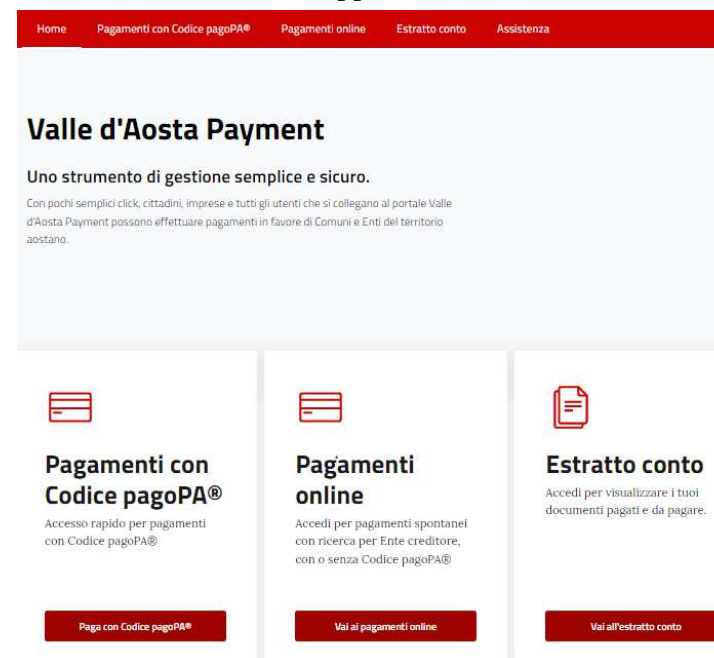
Home Pagamenti con Codice pagoPA® Pagamenti online Estratto conto Assistenza

Valle d'Aosta Payment

Uno strumento di gestione semplice e sicuro.

Con pochi semplici click, cittadini, imprese e tutti gli utenti che si collegano al portale Valle d'Aosta Payment possono effettuare pagamenti in favore di Comuni e Enti del territorio aostano.

Pagamenti con Codice pagoPA®

Accesso rapido per pagamenti con Codice pagoPA®

Paga con Codice pagoPA®

Pagamenti online

Accedi per pagamenti spontanei con ricerca per Ente creditore, con o senza Codice pagoPA®

Vai ai pagamenti online

Estratto conto

Accedi per visualizzare i tuoi documenti pagati e da pagare.

Vai all'estratto conto